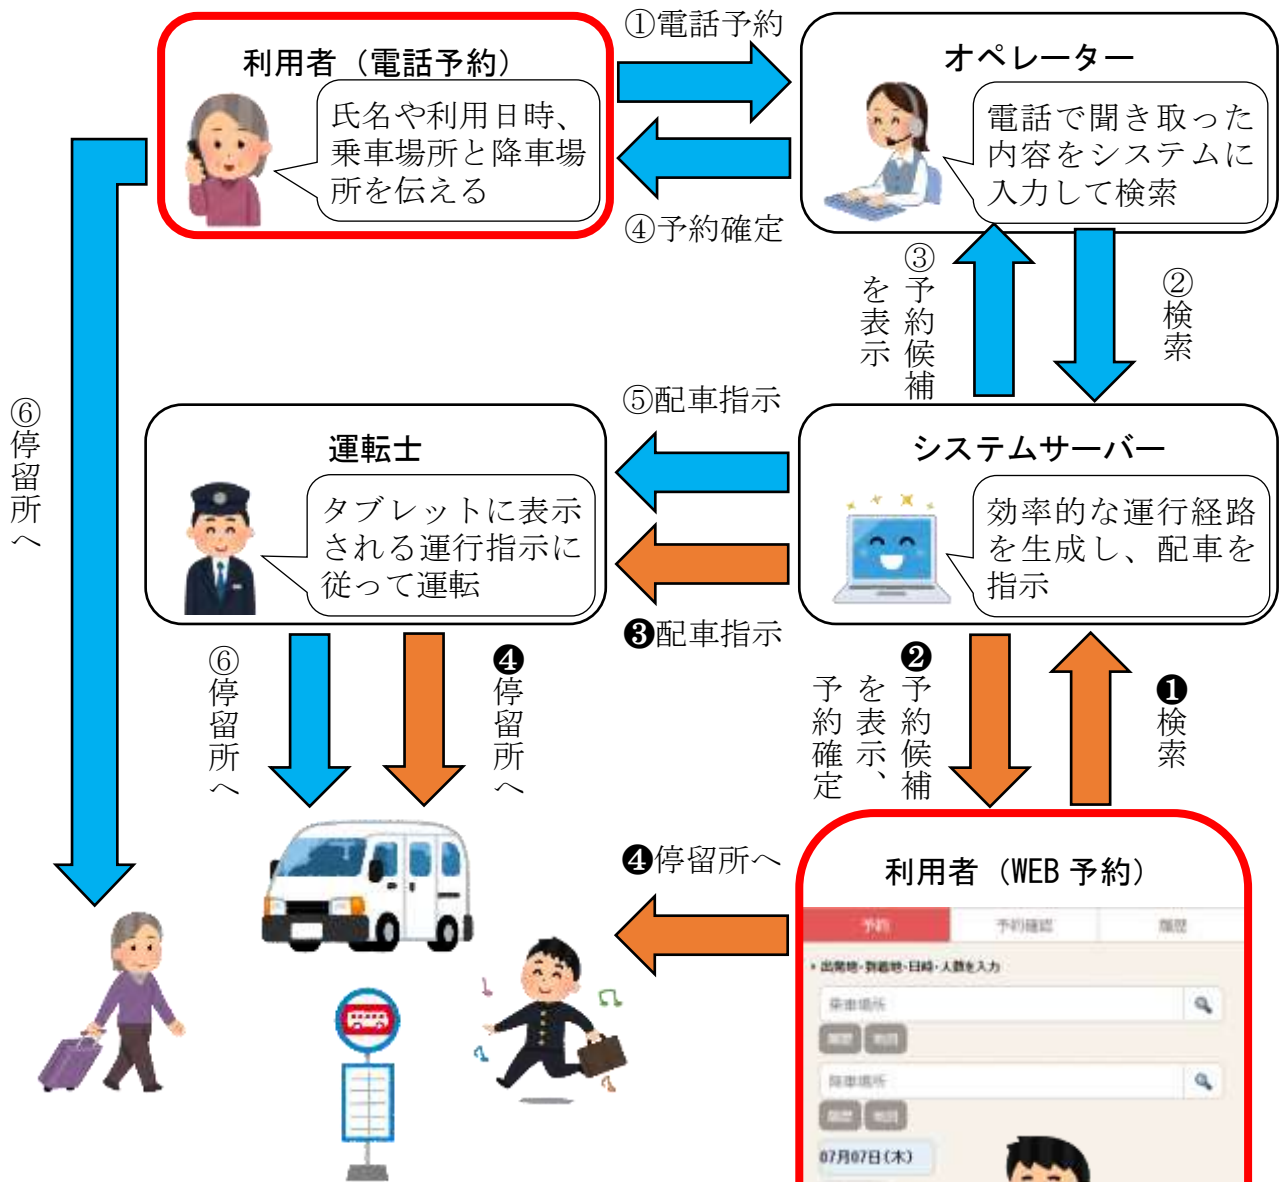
利用者（電話予約）
氏名や利用日時、乗車場所と降車場所を伝える

①電話予約
④予約確定

オペレーター
電話で聞き取った内容をシステムに入力して検索

③予約候補を表示
②検索

⑥停留所へ

⑤配車指示

運転士
タブレットに表示される運行指示に従って運転

システムサーバー
効率的な運行経路を生成し、配車を指示

❸配車指示

⑥停留所へ
❹停留所へ

❷予約候補を表示、予約確定
❶検索

❹停留所へ

利用者（WEB 予約）
予約 予約確認 履歴
・出発地・到着地・日時・人数を入力
乗車場所
履歴 地図
降車場所
履歴 地図
07月07日(木)